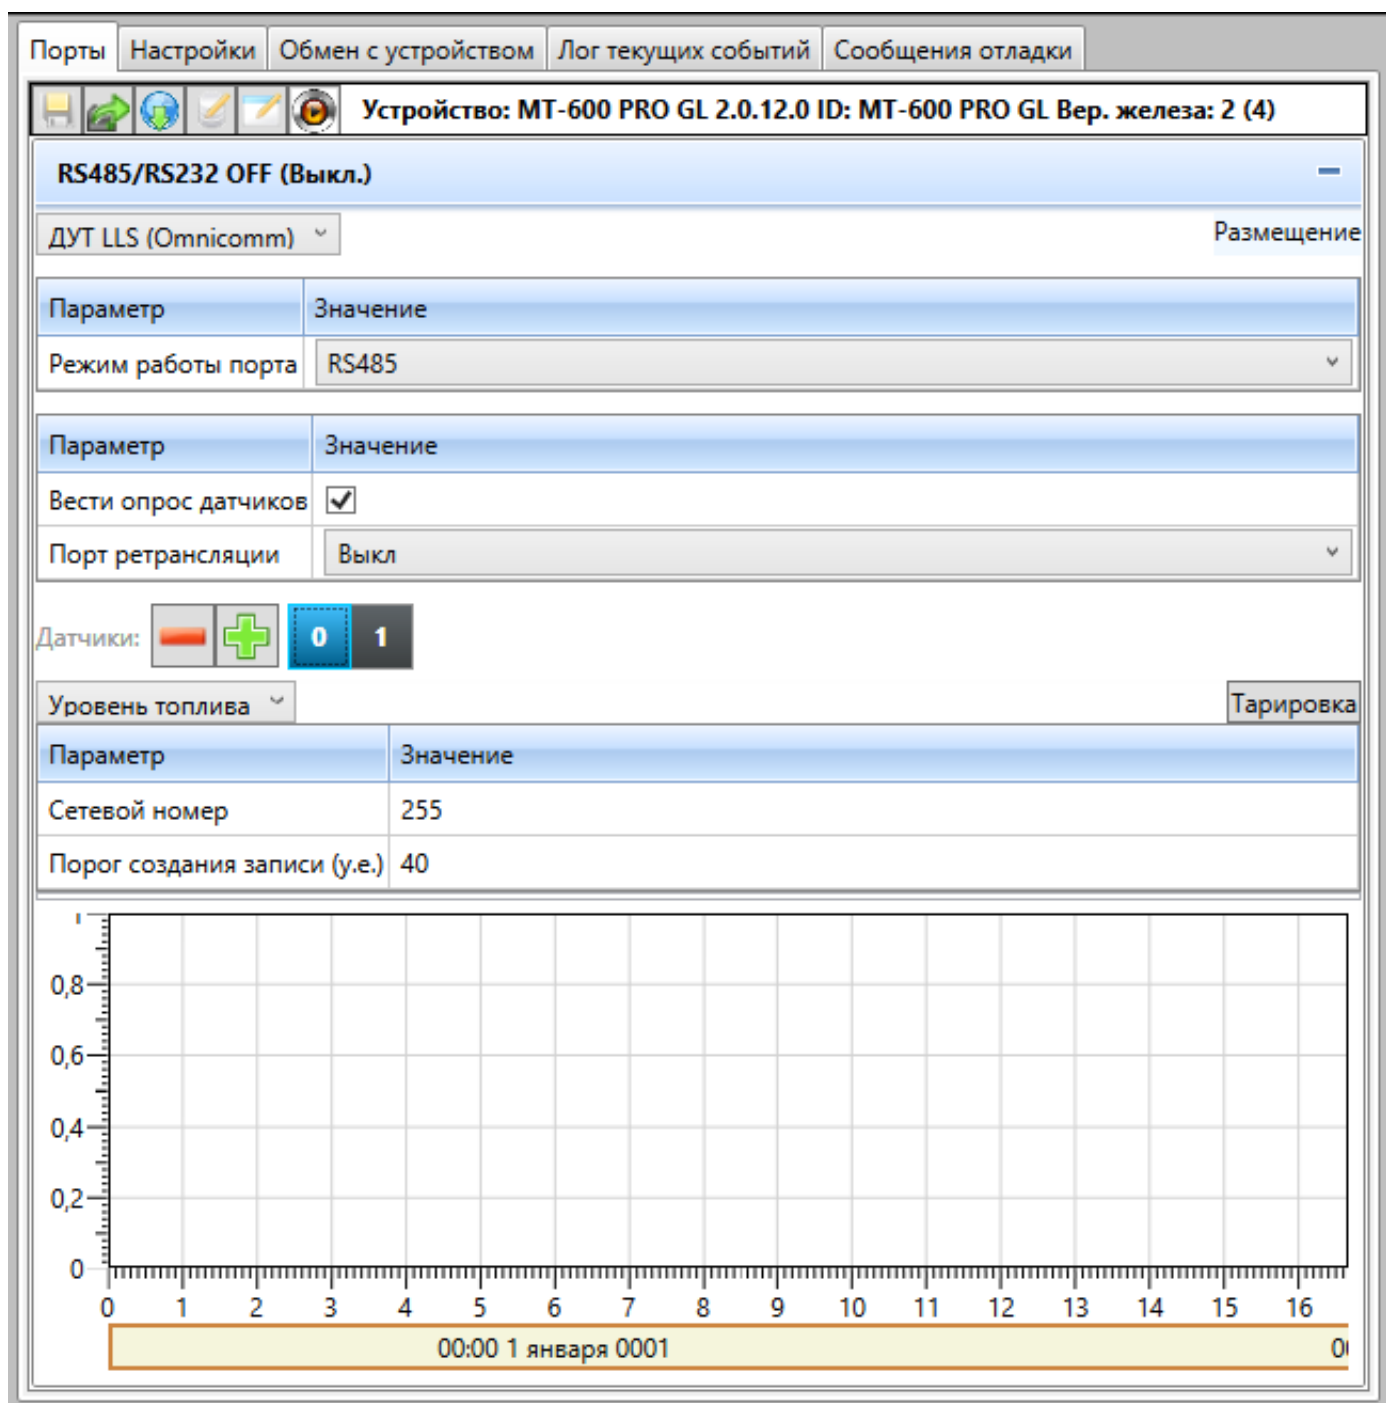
Порты | Настройки | Обмен с устройством | Лог текущих событий | Сообщения отладки

Устройство: MT-600 PRO GL 2.0.12.0 ID: MT-600 PRO GL Вер. железа: 2 (4)

RS485/RS232 OFF (Выкл.)

ДУТ LLS (Omnicomm)

Размещение

| Параметр | Значение |
|---|---|
| Режим работы порта | RS485 |

| Параметр | Значение |
|---|---|
| Вести опрос датчиков | ✓ |
| Порт ретрансляции | Выкл |

Датчики: 0 1

Уровень топлива

Тарировка

| Параметр | Значение |
|---|---|
| Сетевой номер | 255 |
| Порог создания записи (у.е.) | 40 |

0,8
0,6
0,4
0,2
0
0 1 2 3 4 5 6 7 8 9 10 11 12 13 14 15 16

00:00 1 января 0001

0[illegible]